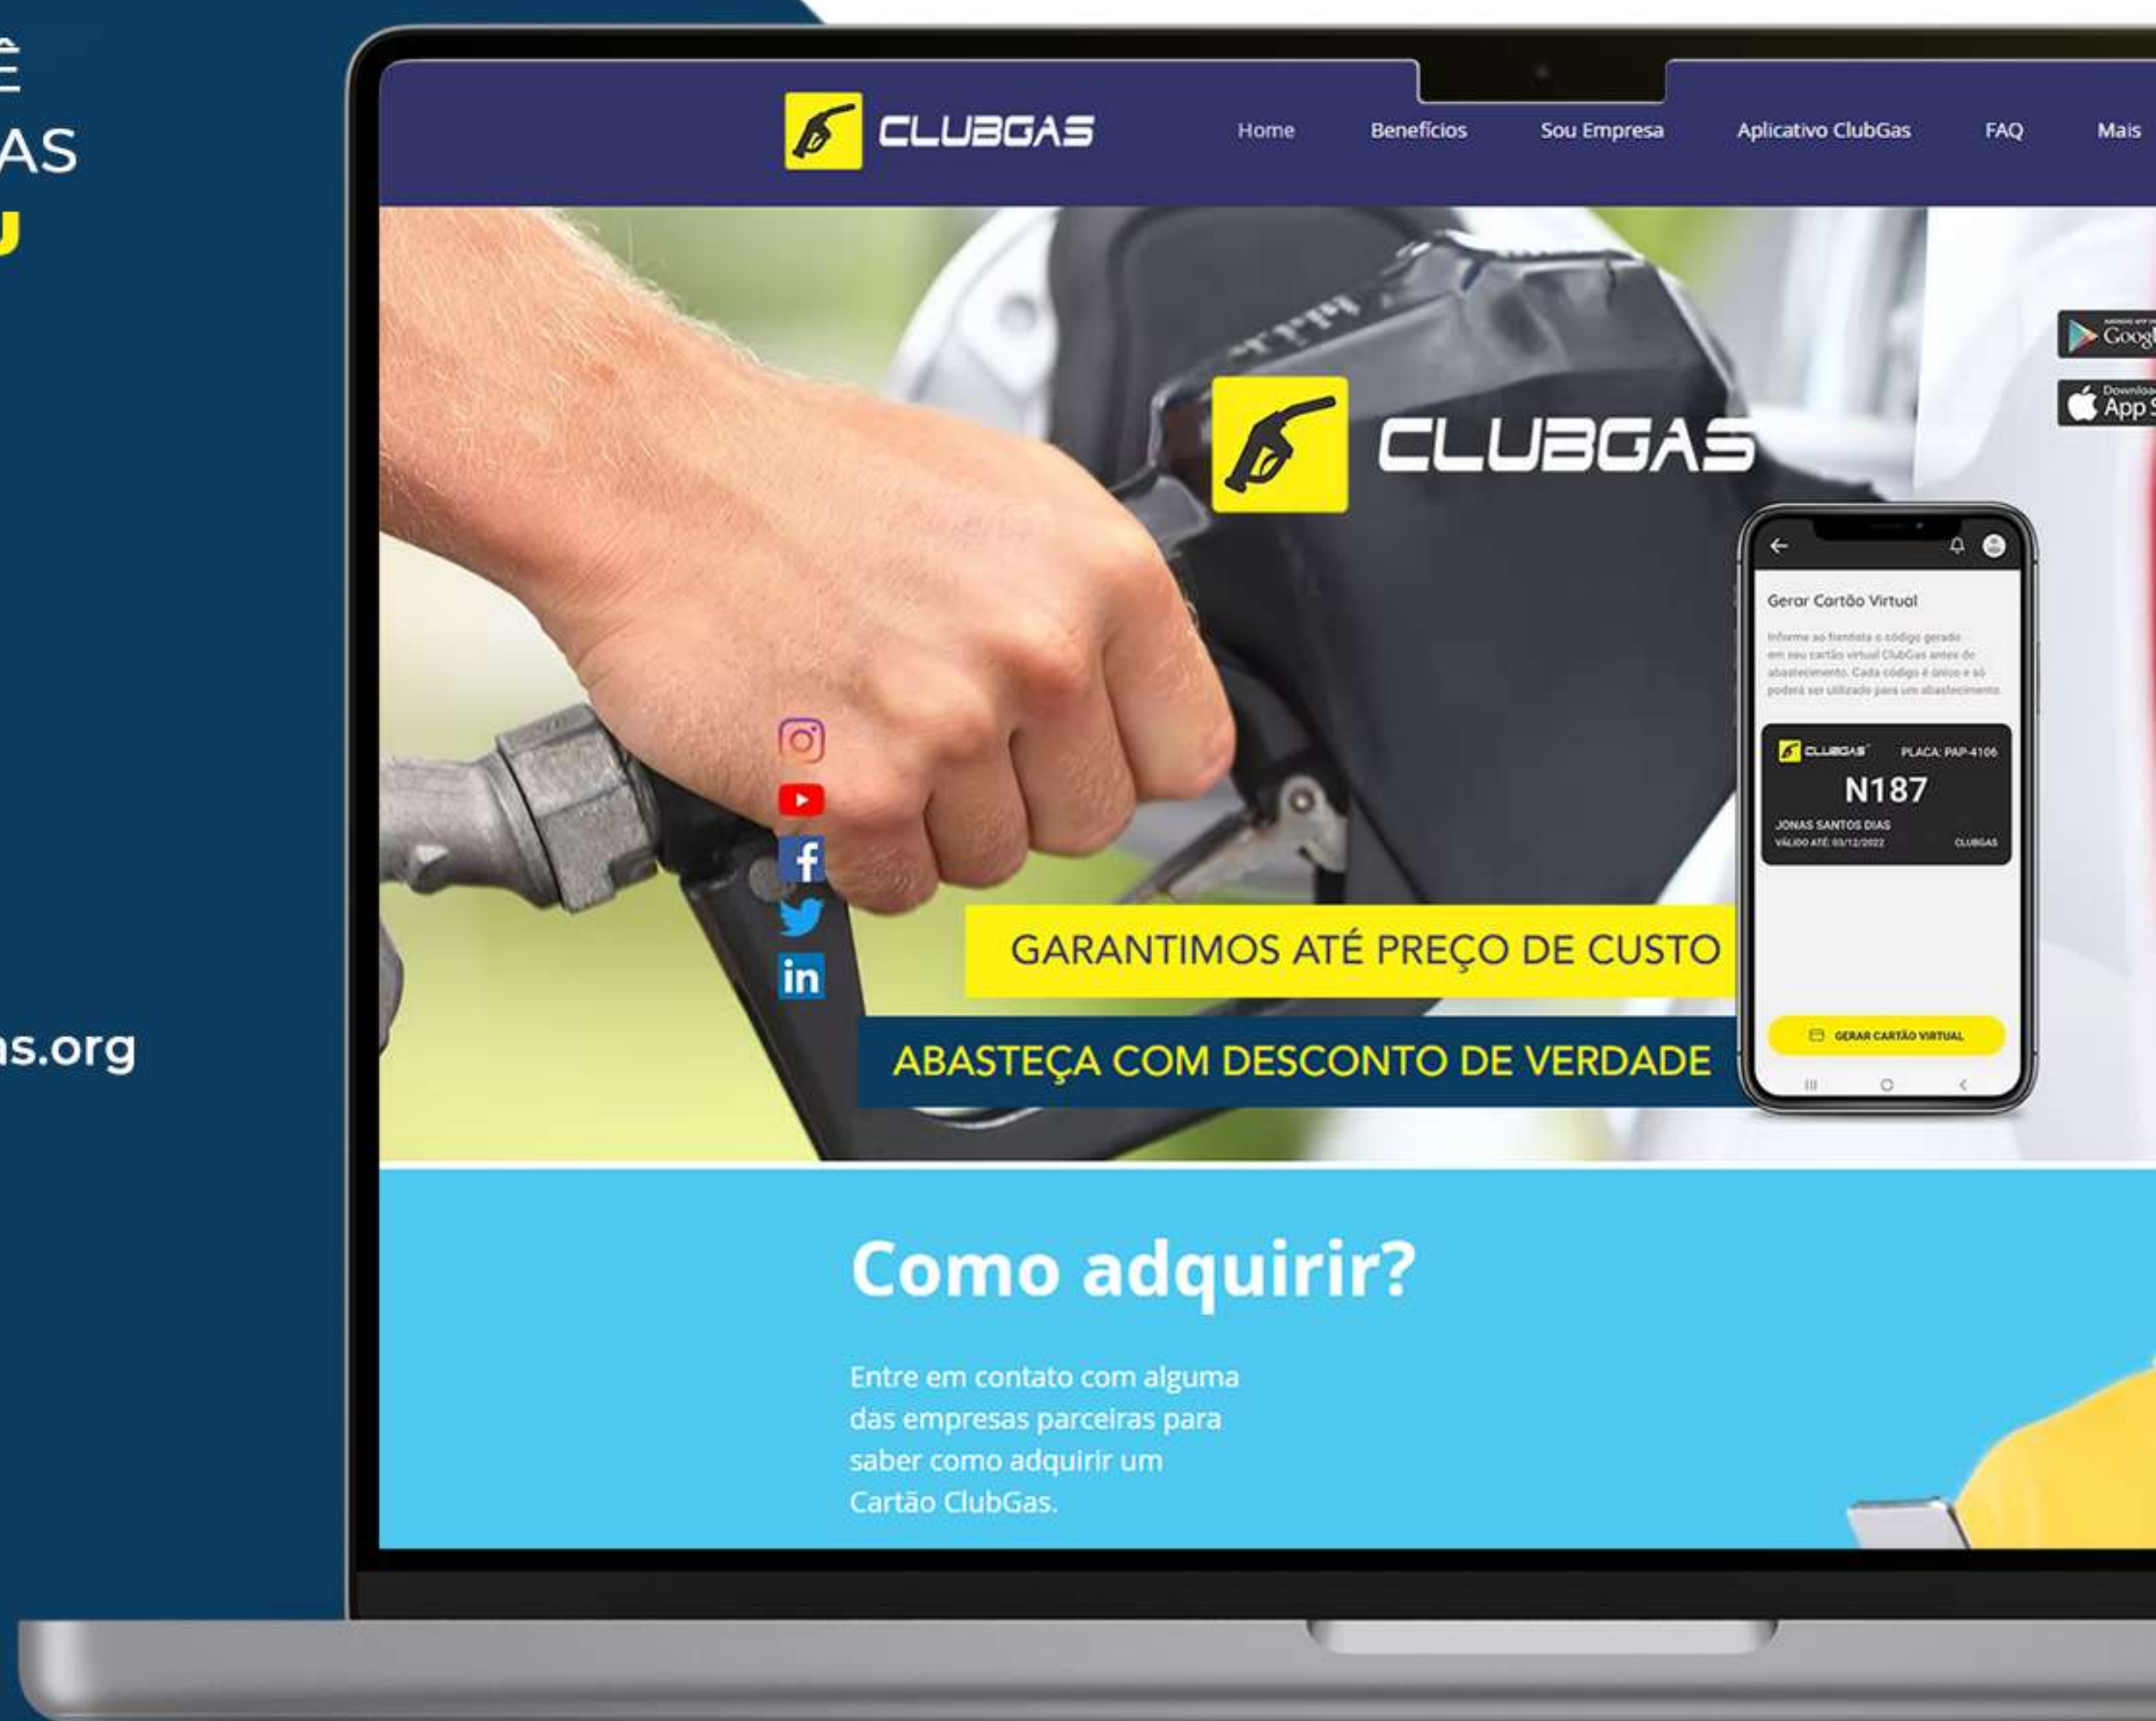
Ê
AS
U

s.org

CLUBGAS

Home Benefícios Sou Empresa Aplicativo ClubGas FAQ Mais

Googl
App S

CLUBGAS

Gerar Cartão Virtual

Informe ao frentista o código gerado em seu cartão virtual ClubGas antes do abastecimento. Cada código é único e só poderá ser utilizado para um abastecimento.

CLUBGAS PLACA: PAP-4106
N187
JONAS SANTOS DIAS
VÁLIDO ATÉ: 03/12/2022 CLUBGAS

GERAR CARTÃO VIRTUAL

GARANTIMOS ATÉ PREÇO DE CUSTO

ABASTEÇA COM DESCONTO DE VERDADE

Como adquirir?

Entre em contato com alguma das empresas parceiras para saber como adquirir um Cartão ClubGas.